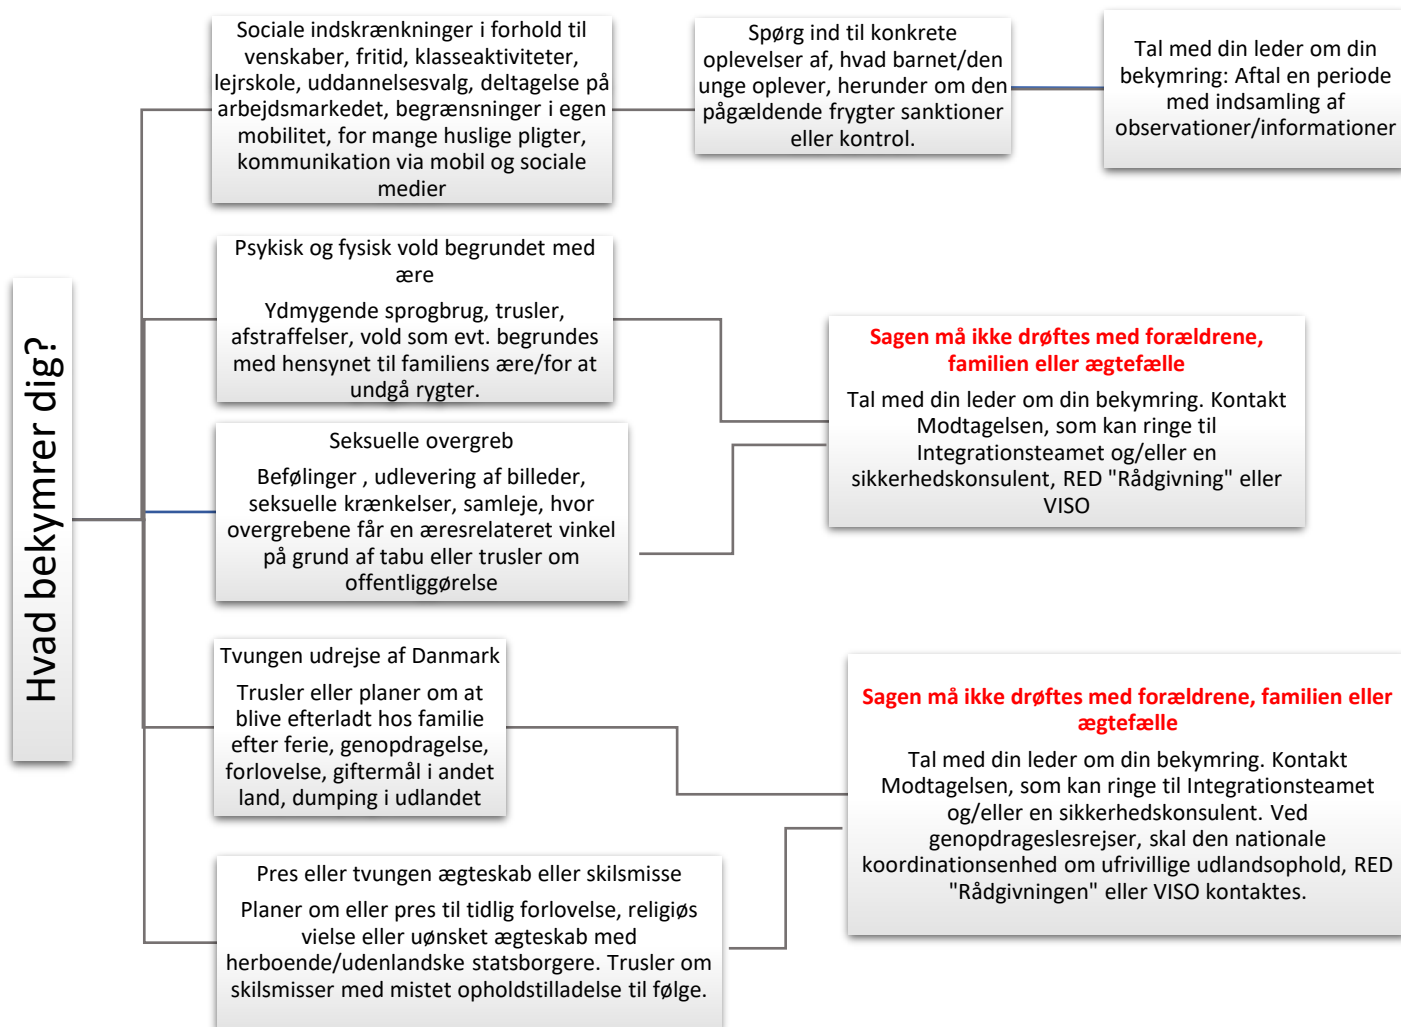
Hvad bekymrer dig?

Sociale indskrænkninger i forhold til venskaber, fritid, klasseaktiviteter, lejrskole, uddannelsesvalg, deltagelse på arbejdsmarkedet, begrænsninger i egen mobilitet, for mange huslige pligter, kommunikation via mobil og sociale medier

Spørg ind til konkrete oplevelser af, hvad barnet/den unge oplever, herunder om den pågældende frygter sanktioner eller kontrol.

Tal med din leder om din bekymring: Aftal en periode med indsamling af observationer/informationer

Psykisk og fysisk vold begrundet med ære

Ydmygende sprogbrug, trusler, afstraffelser, vold som evt. begrundes med hensynet til familiens ære/for at undgå rygter.

Seksuelle overgreb

Befølinger , udlevering af billeder, seksuelle krænkelser, samleje, hvor overgrebene får en æresrelateret vinkel på grund af tabu eller trusler om offentliggørelse

Sagen må ikke drøftes med forældrene, familien eller ægtefælle

Tal med din leder om din bekymring. Kontakt Modtagelsen, som kan ringe til Integrationsteamet og/eller en sikkerhedskonsulent, RED "Rådgivning" eller VISO

Tvungen udrejse af Danmark

Trusler eller planer om at blive efterladt hos familie efter ferie, genopdragelse, forlovelse, giftermål i andet land, dumping i udlandet

Sagen må ikke drøftes med forældrene, familien eller ægtefælle

Tal med din leder om din bekymring. Kontakt Modtagelsen, som kan ringe til Integrationsteamet og/eller en sikkerhedskonsulent. Ved genopdrageslesrejser, skal den nationale koordinationsenhed om ufrivillige udlandsophold, RED "Rådgivningen" eller VISO kontaktes.

Pres eller tvungen ægteskab eller skilsmisse

Planer om eller pres til tidlig forlovelse, religiøs vielse eller uønsket ægteskab med herboende/udenlandske statsborgere. Trusler om skilsmisser med mistet opholdstilladelse til følge.